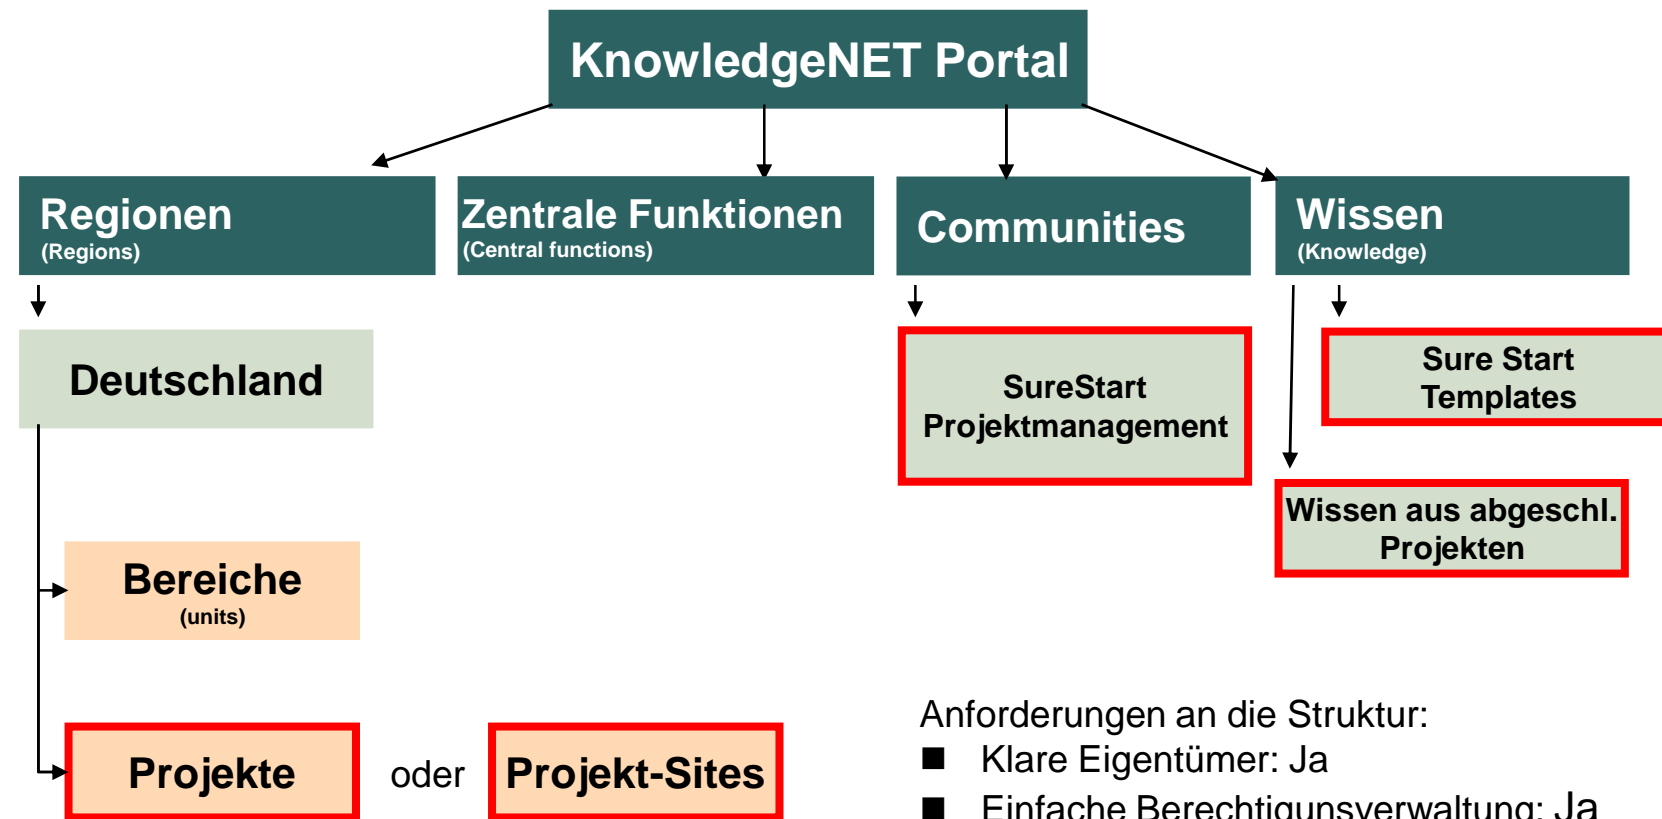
KnowledgeNET Portal

Regionen
(Regions)

Zentrale Funktionen
(Central functions)

Communities

Wissen
(Knowledge)

Deutschland

SureStart Projektmanagement

Sure Start Templates

Wissen aus abgeschl. Projekten

Bereiche
(units)

Projekte

oder

Projekt-Sites

Anforderungen an die Struktur:
■ Klare Eigentümer: Ja
■ Einfache Berechtigunsverwaltung: Ja